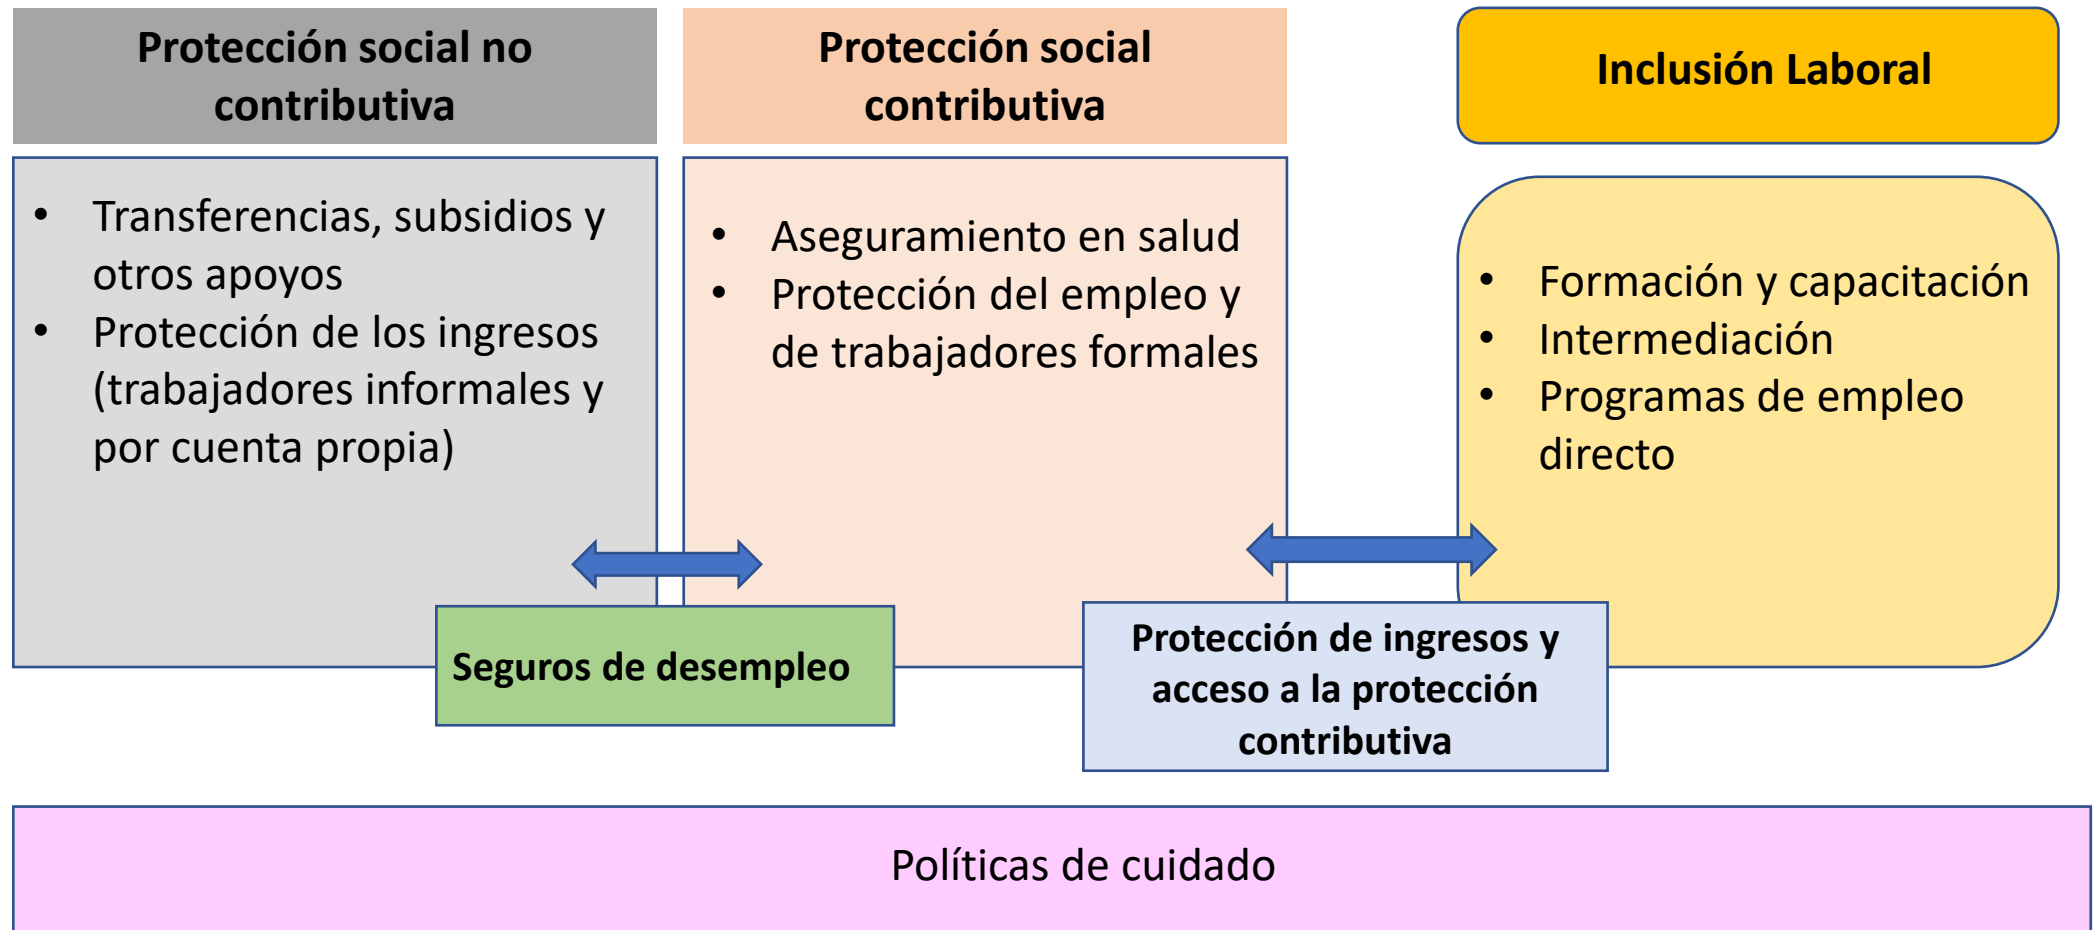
Protección social no contributiva

- Transferencias, subsidios y otros apoyos
- Protección de los ingresos (trabajadores informales y por cuenta propia)

Protección social contributiva

- Aseguramiento en salud
- Protección del empleo y de trabajadores formales

Inclusión Laboral

- Formación y capacitación
- Intermediación
- Programas de empleo directo

Seguros de desempleo

Protección de ingresos y acceso a la protección contributiva

Políticas de cuidado